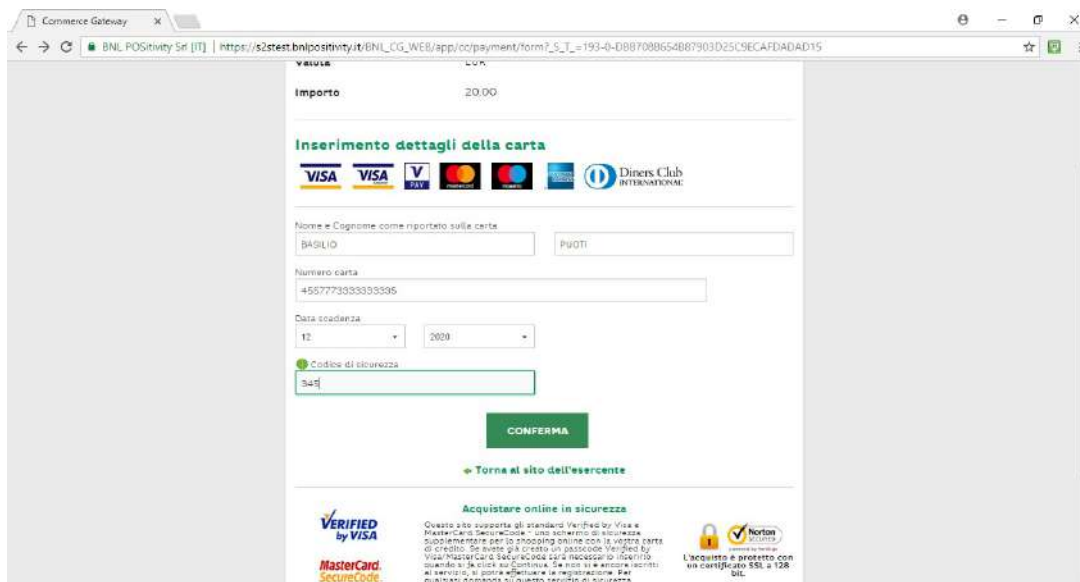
Commerce Gateway ×

BNL POSitivity Srl [IT] | https://s2stest.bnlpositivity.it/BNL_CG_WEB/app/cc/payment/form?_S_T_=193-0-DBB7088654B87903D25C9ECAFDADAD15

Valuta EUR

Importo 20.00

Inserimento dettagli della carta

VISA VISA V PAY Diners Club INTERNATIONAL

Nome e Cognome come riportato sulla carta

BASILIO

PUOTI

Numero carta

4557773333333395

Data scadenza

12

2020

Codice di sicurezza

345

CONFERMA

« Torna al sito dell'esercente

Acquistare online in sicurezza

VERIFIED by VISA

MasterCard. SecureCode.

Questo sito supporta gli standard Verified by Visa e MasterCard SecureCode - uno schermo di sicurezza supplementare per lo shopping online con la vostra carta di credito. Se avete già creato un passcode Verified by Visa/MasterCard SecureCode sarà necessario inserirlo quando si fa click su Continua. Se non si è ancora iscritti al servizio, si potrà effettuare la registrazione. Per qualsiasi domanda su questo servizio di sicurezza

Norton SECURED

L'acquisto è protetto con un certificato SSL a 128 bit.